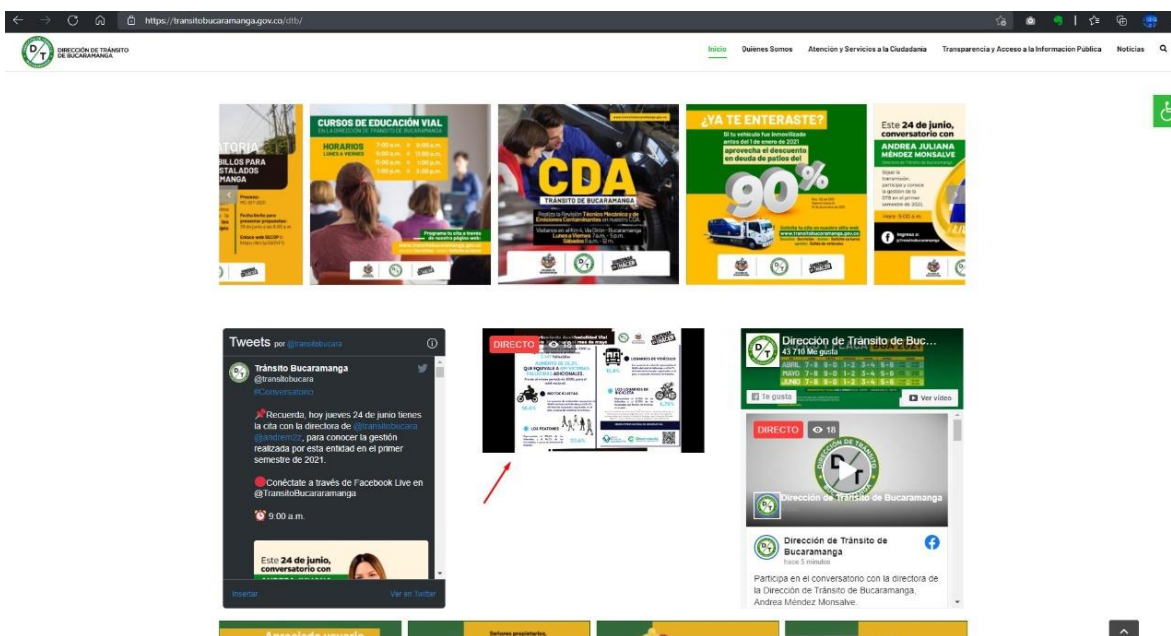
https://transitobucaramanga.gov.co/dtb/

DIRECCIÓN DE TRÁNSITO DE BUCARAMANGA

Inicio Quienes Somos Atención y Servicios a la Ciudadanía Transparencia y Acceso a la Información Pública Noticias

TORIA
BILLOS PARA
STALADOS
MANGA

CURSOS DE EDUCACIÓN VIAL
EN LA DIRECCIÓN DE TRÁNSITO DE BUCARAMANGA
HORARIOS
LUNES A VIERNES
7:00 a.m. a 9:00 a.m.
9:00 a.m. a 11:00 a.m.
1:00 p.m. a 3:00 p.m.
Programa tu cita a través de nuestra página web

CDA
TRÁNSITO DE BUCARAMANGA
Realiza la Revisión Técnico Mecánica y de Emisiones Contaminantes en nuestro CDA.
Lunes a Viernes 7 a.m. - 5 p.m.
Sábados 8 a.m. - 12 m.

¿YA TE ENTERASTE?
Si tu vehículo fue inmovilizado antes del 1 de enero de 2021 aprovecha el descuento en deuda de patios de!
90%
www.transitobucaramanga.gov.co

Este 24 de junio, conversatorio con
ANDREA JULIANA MÉNDEZ MONSALVE
Ingresa a:

Tweets por @transitobucara
Tránsito Bucaramanga
@transitobucara
#Conversatorio
📌Recuerda, hoy jueves 24 de junio tienes la cita con la directora de @transitobucara @andremz2r, para conocer la gestión realizada por esta entidad en el primer semestre de 2021.
🔴Conéctate a través de Facebook Live en @TransitoBucaramanga
⏰9:00 a.m.
Este 24 de junio, conversatorio con
Insertar Ver en Twitter

DIRECTO 18
MOTOCICLISTAS
LOS PEATONES
LOS USUARIOS DE VEHÍCULOS

Dirección de Tránsito de Buc...
43.710 Me gusta
ABRIL 7-8 9-0 1-2 3-4 5-6
MAYO 7-8 9-0 1-2 3-4 5-6
JUNIO 7-8 9-0 1-2 3-4 5-6
Te gusta Ver vídeo
DIRECTO 18
Dirección de Tránsito de Bucaramanga
Dirección de Tránsito de Bucaramanga
hace 5 minutos
Participa en el conversatorio con la directora de la Dirección de Tránsito de Bucaramanga, Andrea Méndez Monsalve.